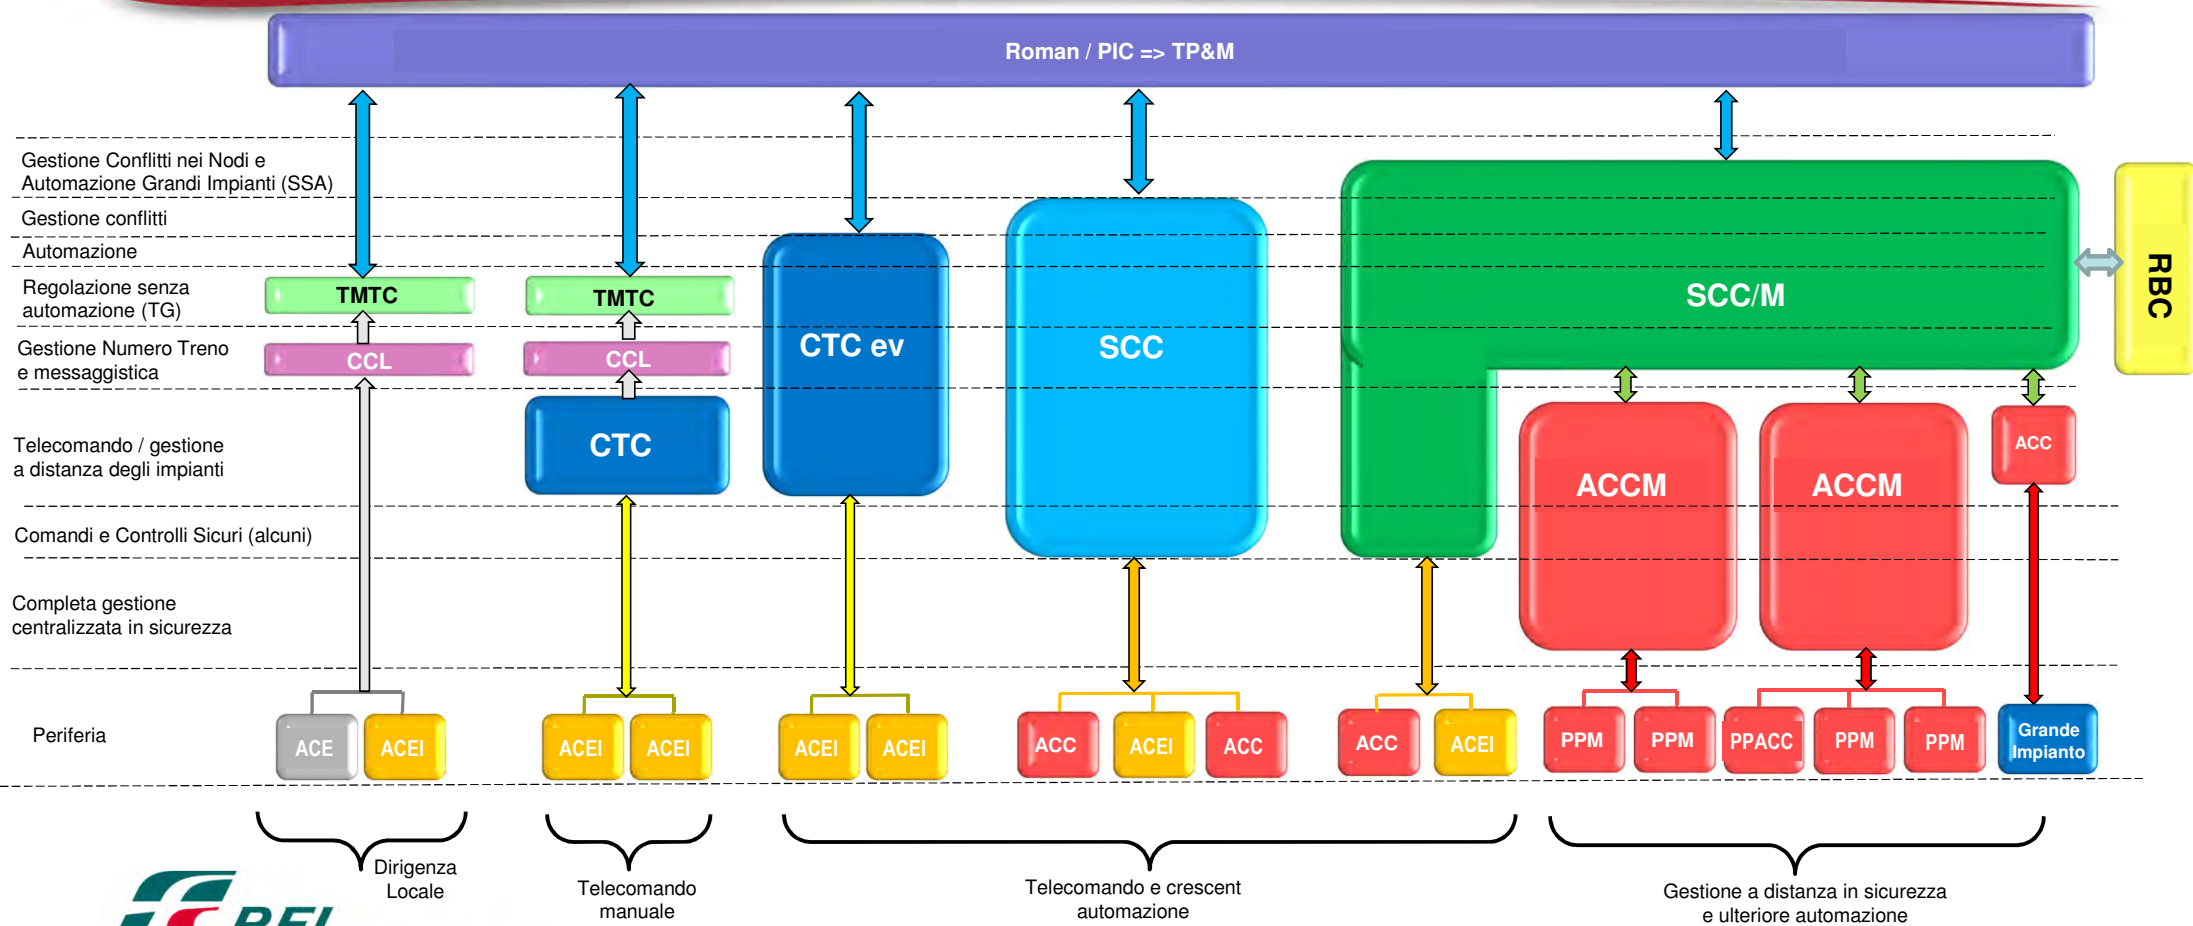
Roman / PIC => TP&M

Gestione Conflitti nei Nodi e Automazione Grandi Impianti (SSA)

Gestione conflitti

Automazione

Regolazione senza automazione (TG)

Gestione Numero Treno e messaggistica

Telecomando / gestione a distanza degli impianti

Comandi e Controlli Sicuri (alcuni)

Completa gestione centralizzata in sicurezza

Periferia

TMTC

CCL

TMTC

CCL

CTC

CTC ev

SCC

SCC/M

RBC

ACCM

ACCM

ACC

ACE

ACEI

ACEI

ACEI

ACEI

ACEI

ACC

ACEI

ACC

ACC

ACEI

PPM

PPM

PPACC

PPM

PPM

Grande Impianto

Dirigenza Locale

Telecomando manuale

Telecomando e crescent automazione

Gestione a distanza in sicurezza e ulteriore automazione

RFI